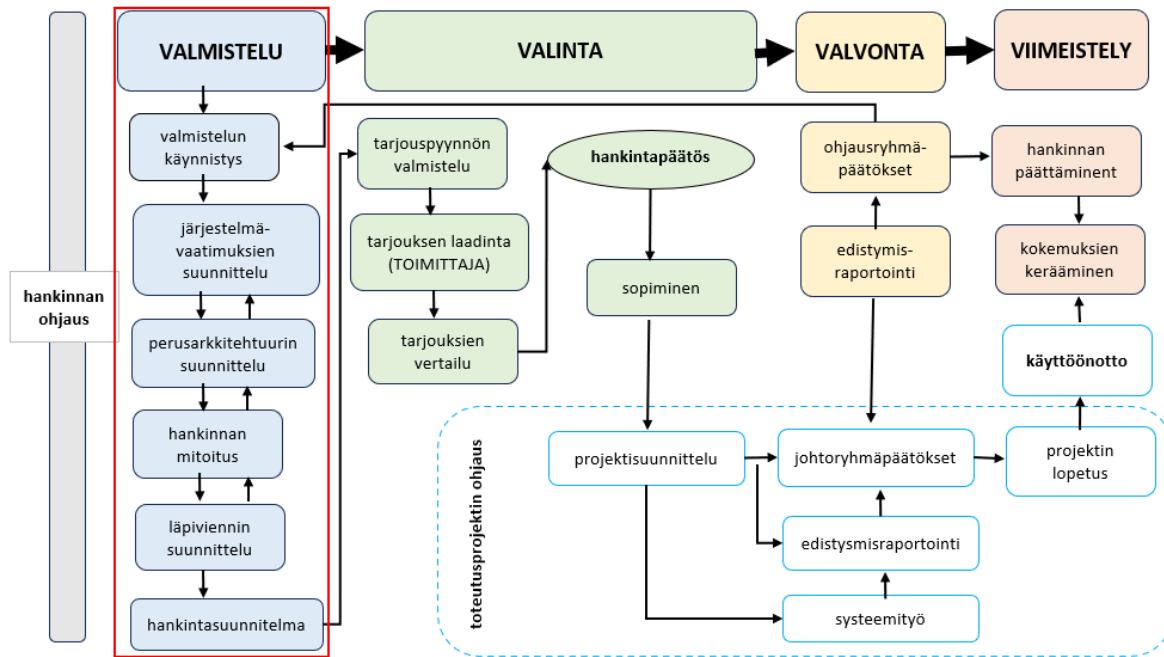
VALMISTELU

VALINTA

VALVONTA

VIIMEISTELY

hankinnan ohjaus

valmistelun käynnistys

järjestelmävaatimuksien suunnittelu

perusarkkitehtuurin suunnittelu

hankinnan mitoitus

läpiviennin suunnittelu

hankintasuunnitelma

tarjouspyynnön valmistelu

tarjouksen laadinta (TOIMITTAJA)

tarjouksien vertailu

hankintapäätös

sopiminen

ohjausryhmäpäätökset

edistymisraportointi

hankinnan päättäminent

kokemuksien kerääminen

käyttöönotto

toteutusprojektin ohjaus

projektisuunnittelu

johtoryhmäpäätökset

projektin lopetus

edistysmisraportointi

systeemityö